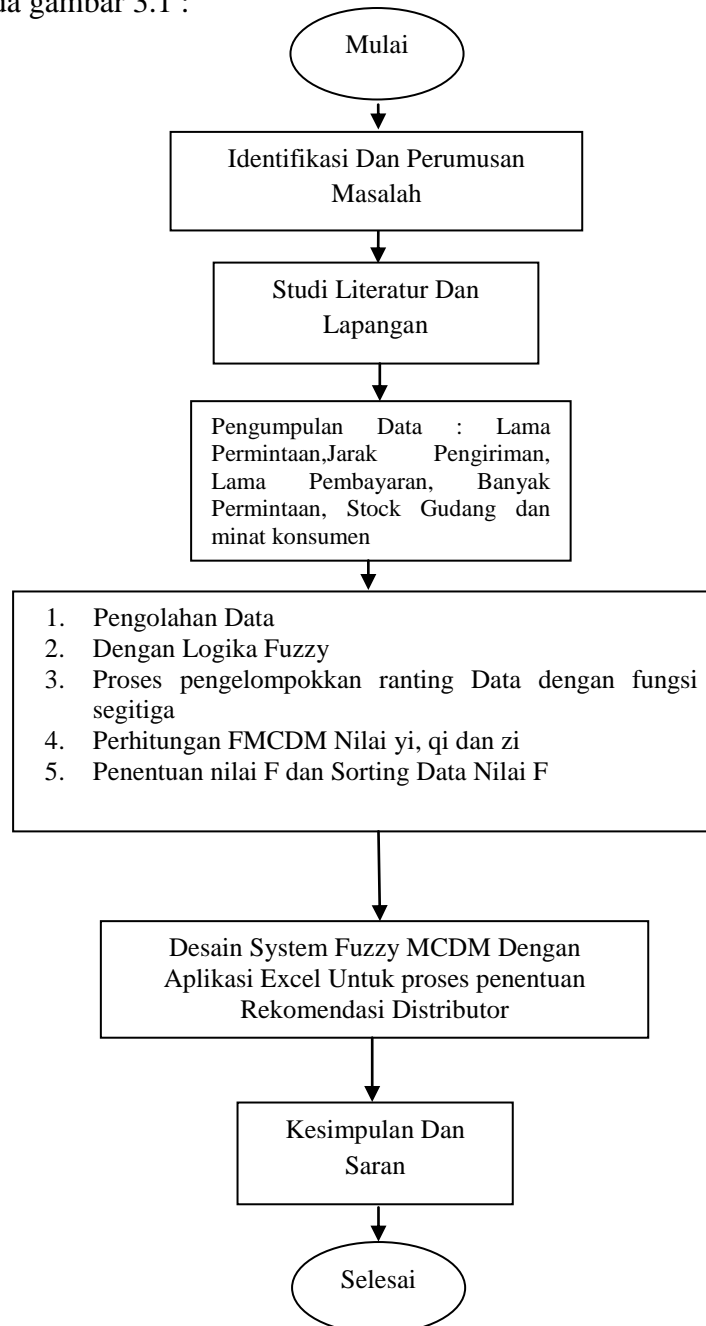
la gambar 3.1 :

Mulai

Identifikasi Dan Perumusan Masalah

Studi Literatur Dan Lapangan

Pengumpulan Data : Lama Permintaan,Jarak Pengiriman, Lama Pembayaran, Banyak Permintaan, Stock Gudang dan minat konsumen

1. Pengolahan Data
2. Dengan Logika Fuzzy
3. Proses pengelompokkan ranting Data dengan fungsi segitiga
4. Perhitungan FMCDM Nilai yi, qi dan zi
5. Penentuan nilai F dan Sorting Data Nilai F

Desain System Fuzzy MCDM Dengan Aplikasi Excel Untuk proses penentuan Rekomendasi Distributor

Kesimpulan Dan Saran

Selesai